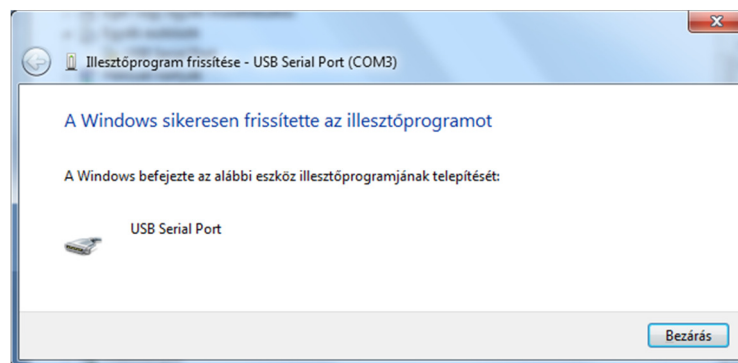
Illesztőprogram frissítése - USB Serial Port (COM3)

A Windows sikeresen frissítette az illesztőprogramot

A Windows befejezte az alábbi eszköz illesztőprogramjának telepítését:

USB Serial Port

Bezárás